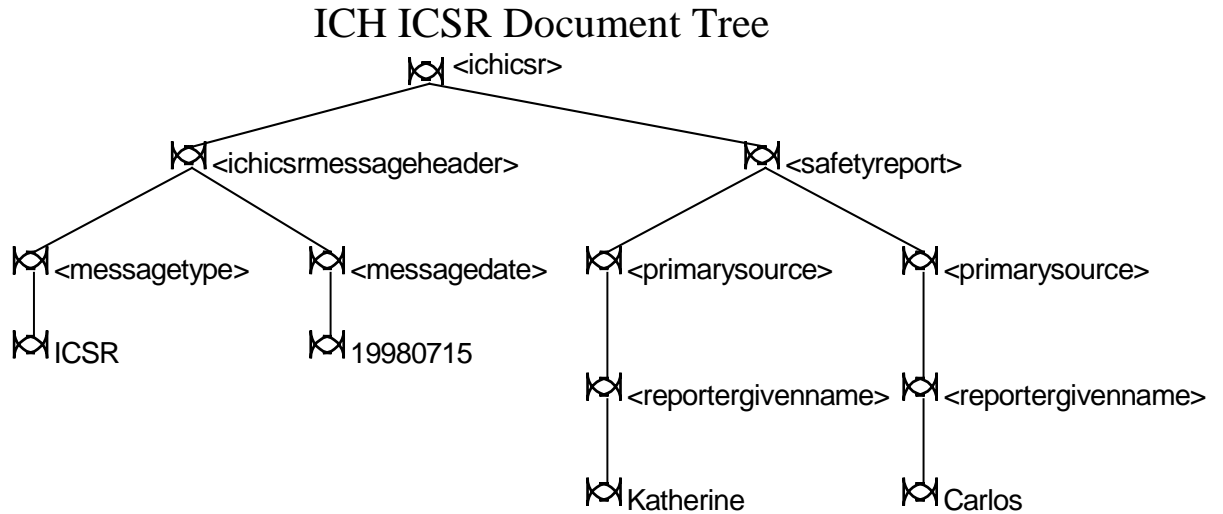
ICH ICSR Document Tree

<ichicsr>

<ichicsrmessageheader>

<messagetype>

ICSR

<messagedate>

19980715

<safetyreport>

<primarysource>

<reportergivenname>

Katherine

<primarysource>

<reportergivenname>

Carlos